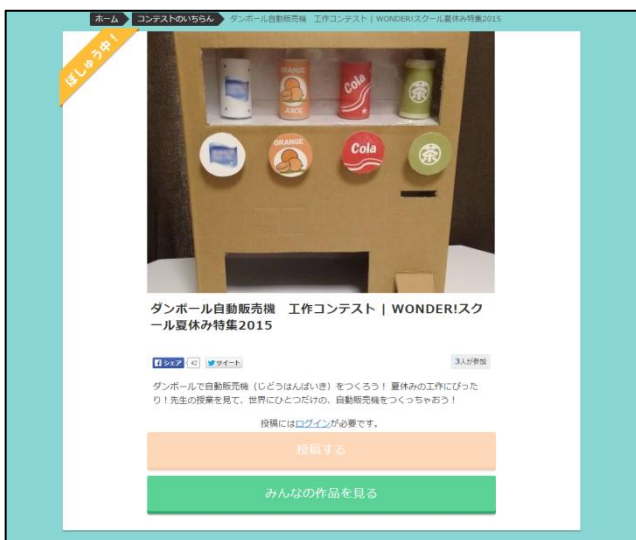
ホーム コンテストのいちらん ダンボール自動販売機 工作コンテスト | WONDER!スクール夏休み特集2015

ぼしゅう中！

ORANGE JUICE

Cola

茶

ORANGE

Cola

茶

ダンボール自動販売機 工作コンテスト | WONDER!スクール夏休み特集2015

シェア 42 ツイート

3人が参加

ダンボールで自動販売機（じどうはんばいき）をつくろう！ 夏休みの工作にぴったり！先生の授業を見て、世界にひとつだけの、自動販売機をつくっちゃおう！

投稿にはログインが必要です。

投稿する

みんなの作品を見る